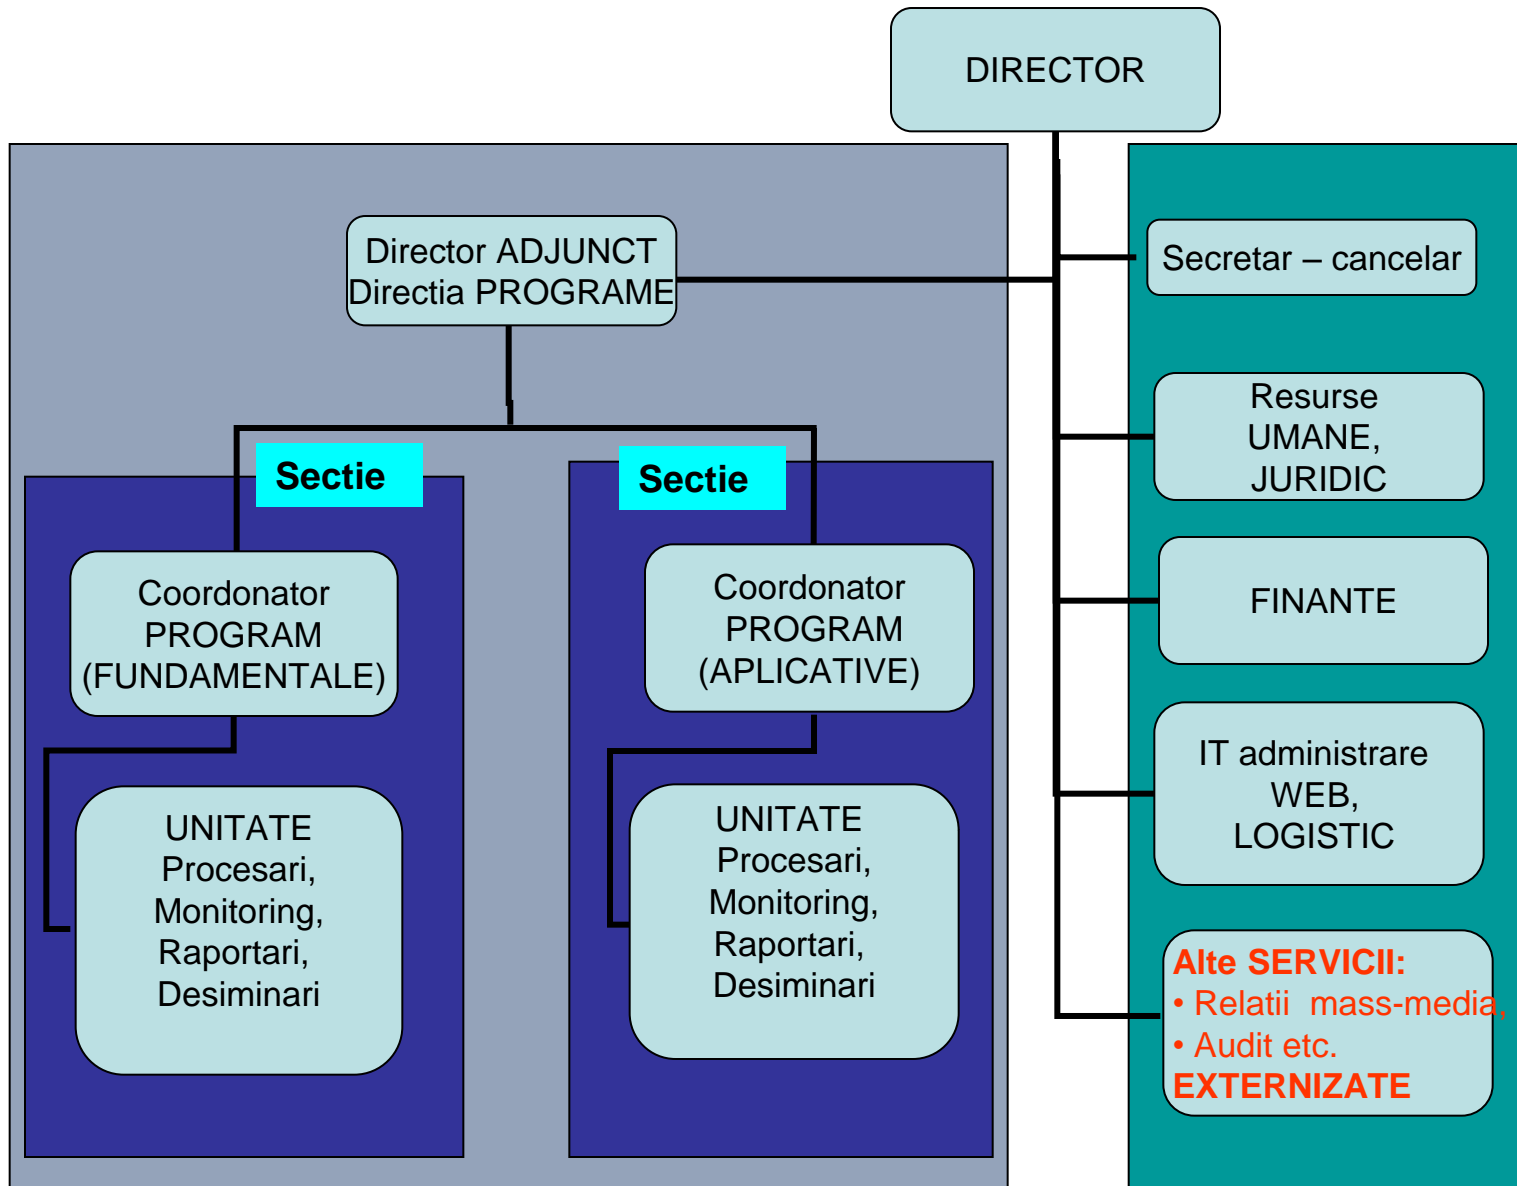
DIRECTOR

Director ADJUNCT
Directia PROGRAME

Sectie

Coordonator PROGRAM (FUNDAMENTALE)

UNITATE Procesari, Monitoring, Raportari, Desiminari

Sectie

Coordonator PROGRAM (APLICATIVE)

UNITATE Procesari, Monitoring, Raportari, Desiminari

Secretar – cancelar

Resurse UMANE, JURIDIC

FINANTE

IT administrare WEB, LOGISTIC

Alte SERVICII:
• Relatii mass-media,
• Audit etc.
EXTERNIZATE